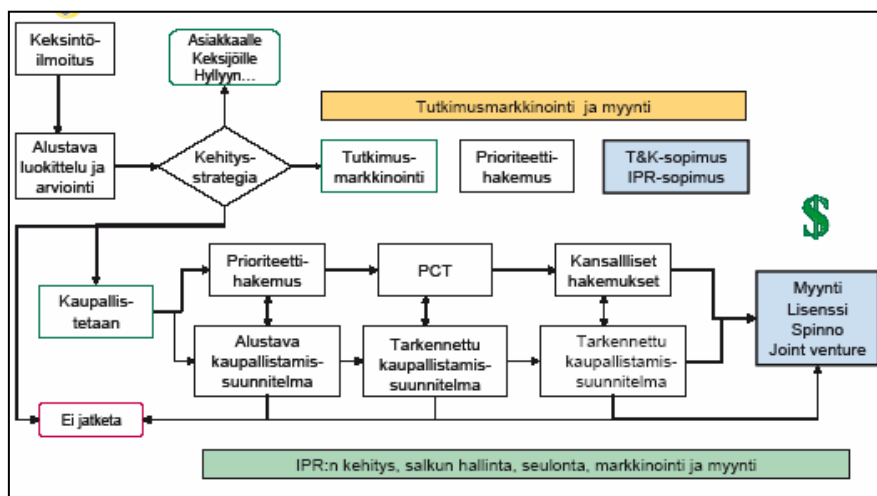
Keksintöilmoitus

Asiakkaalle
Keksijöille
Hyllyyn…

Tutkimusmarkkinointi ja myynti

Alustava luokittelu ja arviointi

Kehitysstrategia

Tutkimusmarkkinointi

Prioriteettihakemus

T&K-sopimus
IPR-sopimus

$

Kaupallistetaan

Prioriteettihakemus

PCT

Kansallliset hakemukset

Myynti
Lisenssi
Spinno
Joint venture

Alustava kaupallistamissuunnitelma

Tarkennettu kaupallistamissuunnitelma

Tarkennettu kaupallistamissuunnitelma

Ei jatketa

IPR:n kehitys, salkun hallinta, seulonta, markkinointi ja myynti